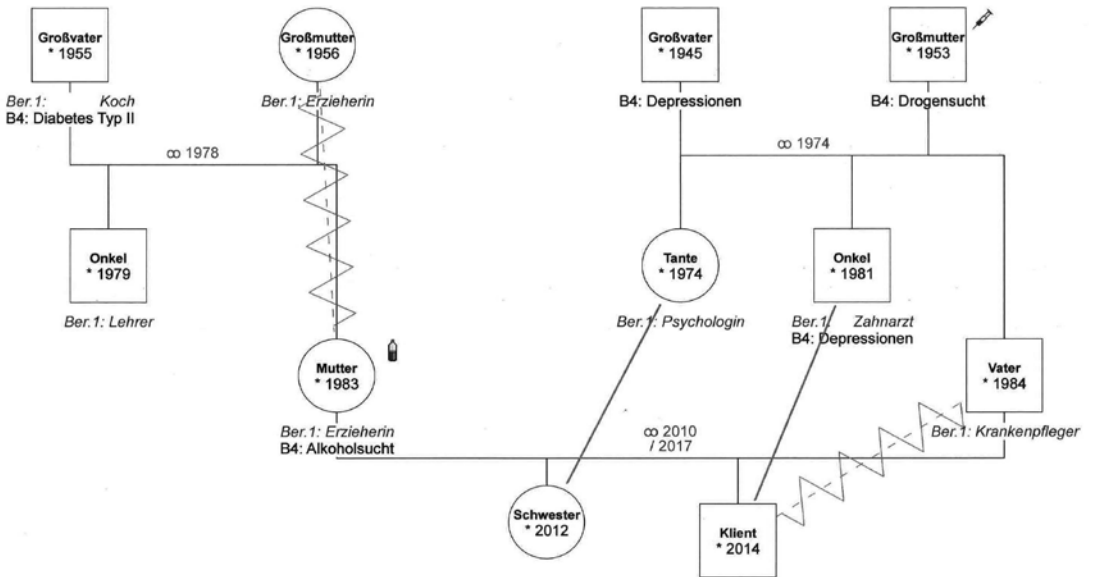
Großvater
* 1955

Ber.1: Koch
B4: Diabetes Typ II

Großmutter
* 1956

Ber.1: Erzieherin

∞ 1978

Onkel
* 1979

Ber.1: Lehrer

Mutter
* 1983

Ber.1: Erzieherin
B4: Alkoholsucht

Großvater
* 1945

B4: Depressionen

Großmutter
* 1953

B4: Drogensucht

∞ 1974

Tante
* 1974

Ber.1: Psychologin

Onkel
* 1981

Ber.1: Zahnarzt
B4: Depressionen

Vater
* 1984

Ber.1: Krankenpfleger

∞ 2010
/ 2017

Schwester
* 2012

Klient
* 2014